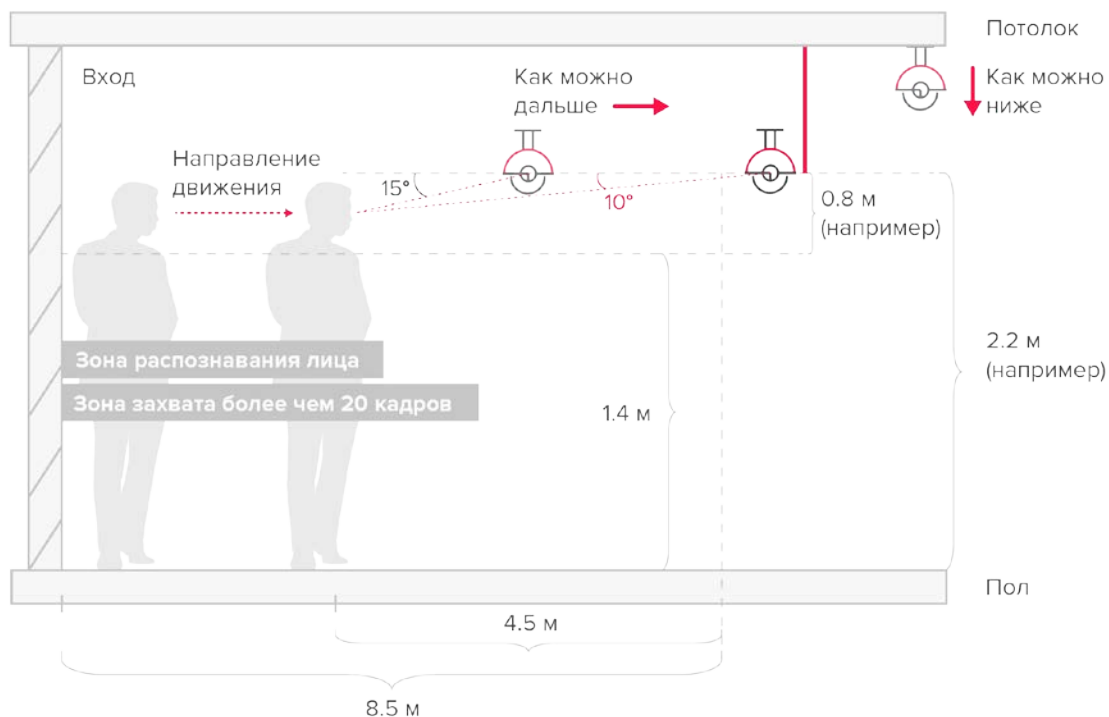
Потолок

Вход

Как можно дальше

Как можно ниже

Направление движения

15°

10°

0.8 м (например)

Зона распознавания лица

Зона захвата более чем 20 кадров

1.4 м

2.2 м (например)

Пол

4.5 м

8.5 м